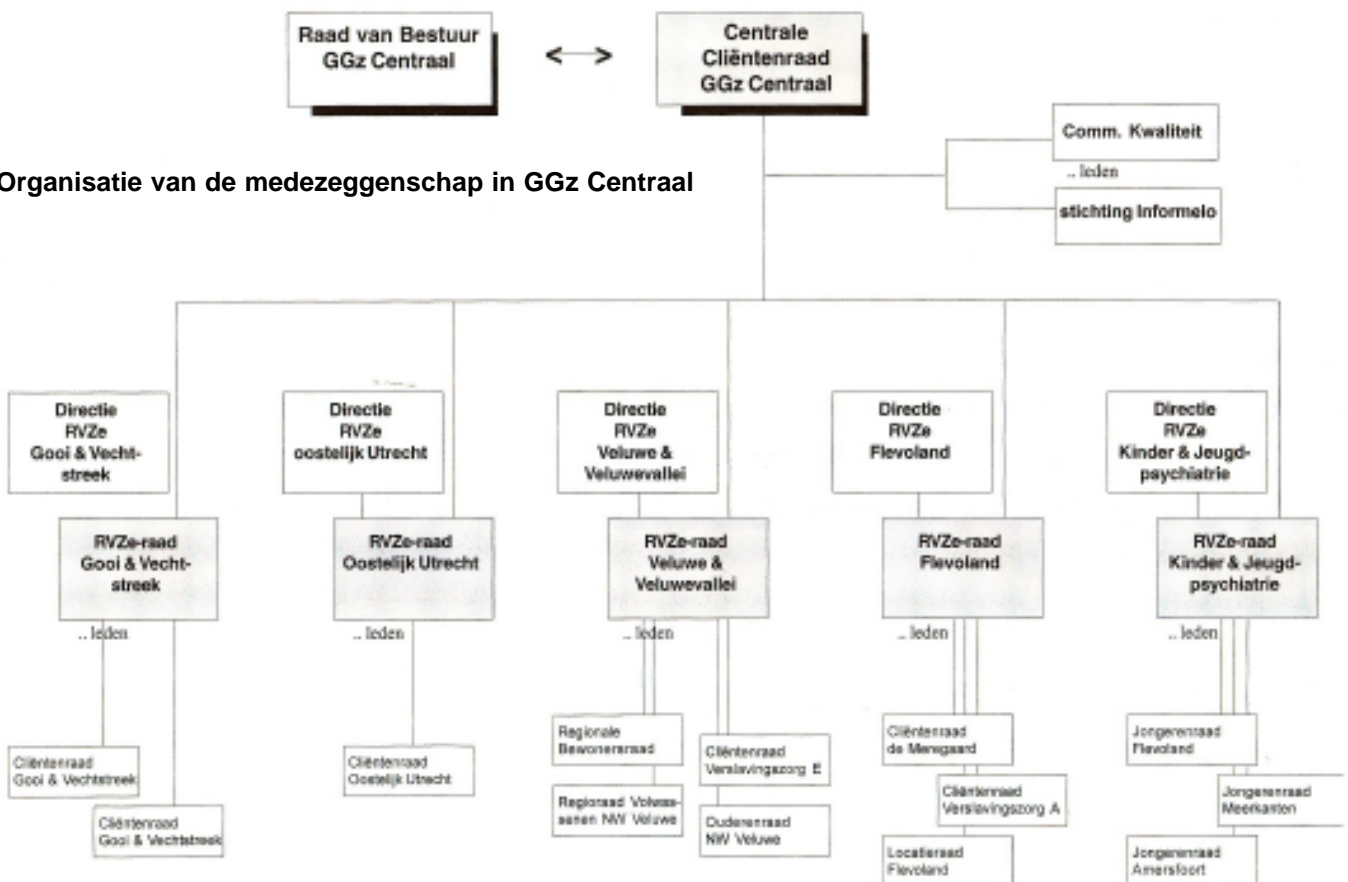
Raad van Bestuur GGz Centraal

<->

Centrale Cliëntenraad GGz Centraal

Organisatie van de medezeggenschap in GGz Centraal

Comm. Kwaliteit

.. leden

stichting Informelo

Directie RVZe Gooi & Vechtstreek

RVZe-raad Gooi & Vechtstreek

.. leden

Cliëntenraad Gooi & Vechtstreek

Cliëntenraad Gooi & Vechtstreek

Directie RVZe oostelijk Utrecht

RVZe-raad Oostelijk Utrecht

.. leden

Cliëntenraad Oostelijk Utrecht

Directie RVZe Veluwe & Veluwevallei

RVZe-raad Veluwe & Veluwevallei

.. leden

Regionale Bewonersraad

Regioraad Volwassenen NW Veluwe

Cliëntenraad Verslavingszorg E

Ouderenraad NW Veluwe

Directie RVZe Flevoland

RVZe-raad Flevoland

.. leden

Cliëntenraad de Meregaard

Cliëntenraad Verslavingszorg A

Locatieraad Flevoland

Directie RVZe Kinder & Jeugdpsychiatrie

RVZe-raad Kinder & Jeugdpsychiatrie

.. leden

Jongerenraad Flevoland

Jongerenraad Meerkanten

Jongerenraad Amersfoort